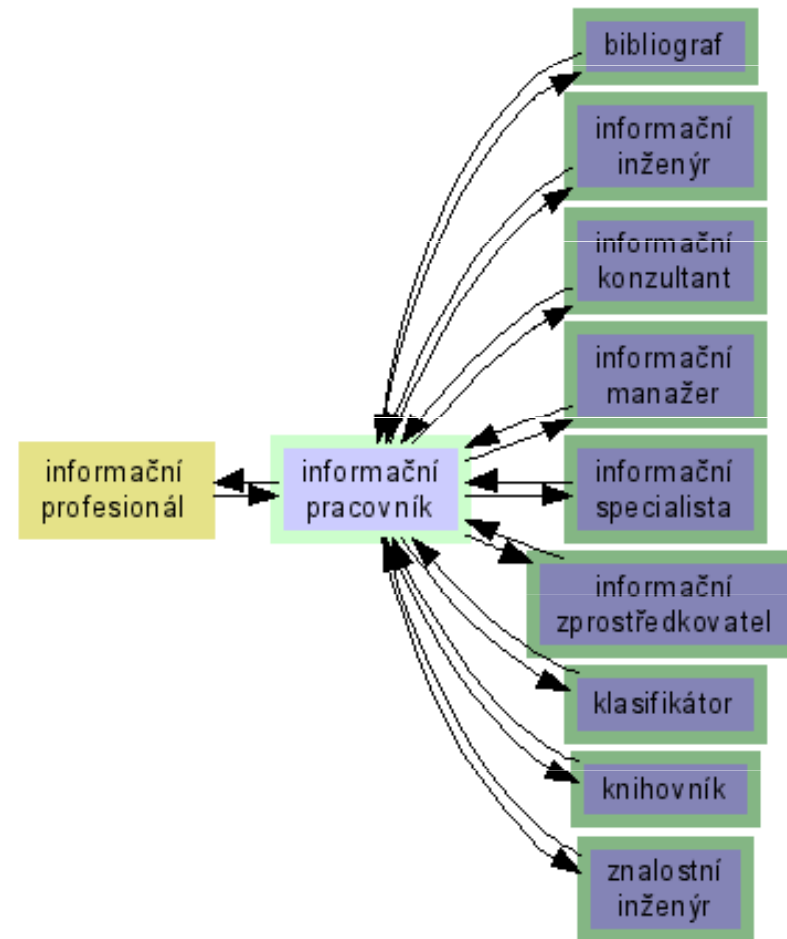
bibliograf

informační inženýr

informační konzultant

informační manažer

informační profesionál

informační pracovník

informační specialista

informační zprostředkovatel

klasifikátor

knihovník

znalostní inženýr